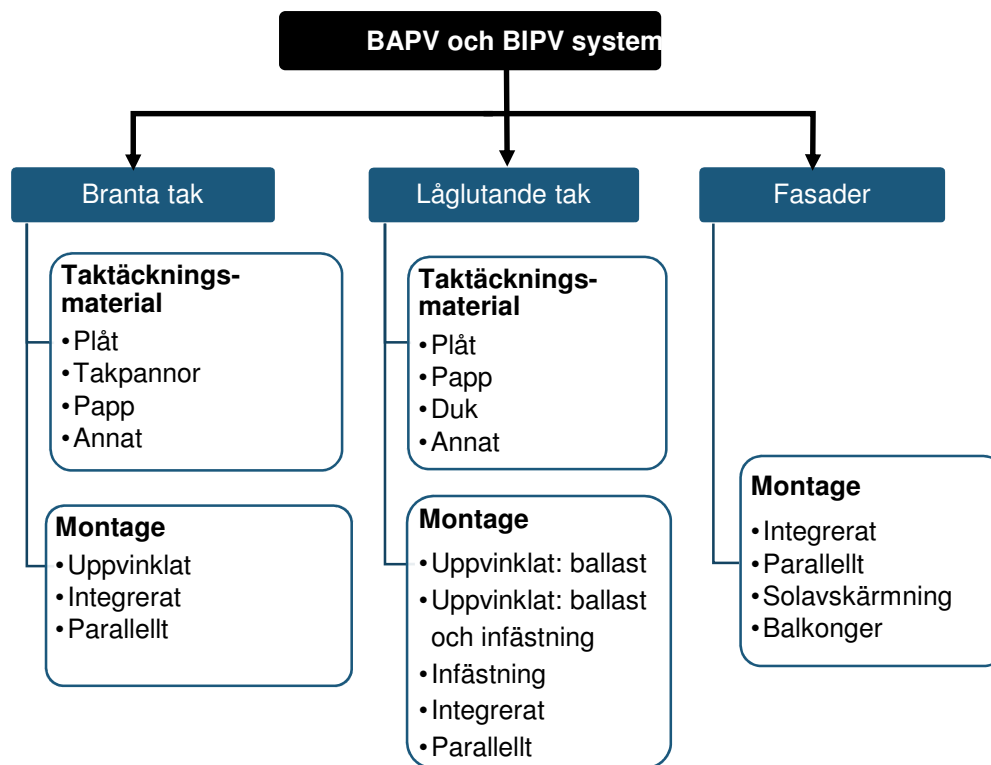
BAPV och BIPV system

Branta tak

Taktäckningsmaterial
•Plåt
•Takpannor
•Papp
•Annat

Montage
•Uppvinklat
•Integrerat
•Parallellt

Låglutande tak

Taktäckningsmaterial
•Plåt
•Papp
•Duk
•Annat

Montage
•Uppvinklat: ballast
•Uppvinklat: ballast och infästning
•Infästning
•Integrerat
•Parallellt

Fasader

Montage
•Integrerat
•Parallellt
•Solavskärmning
•Balkonger